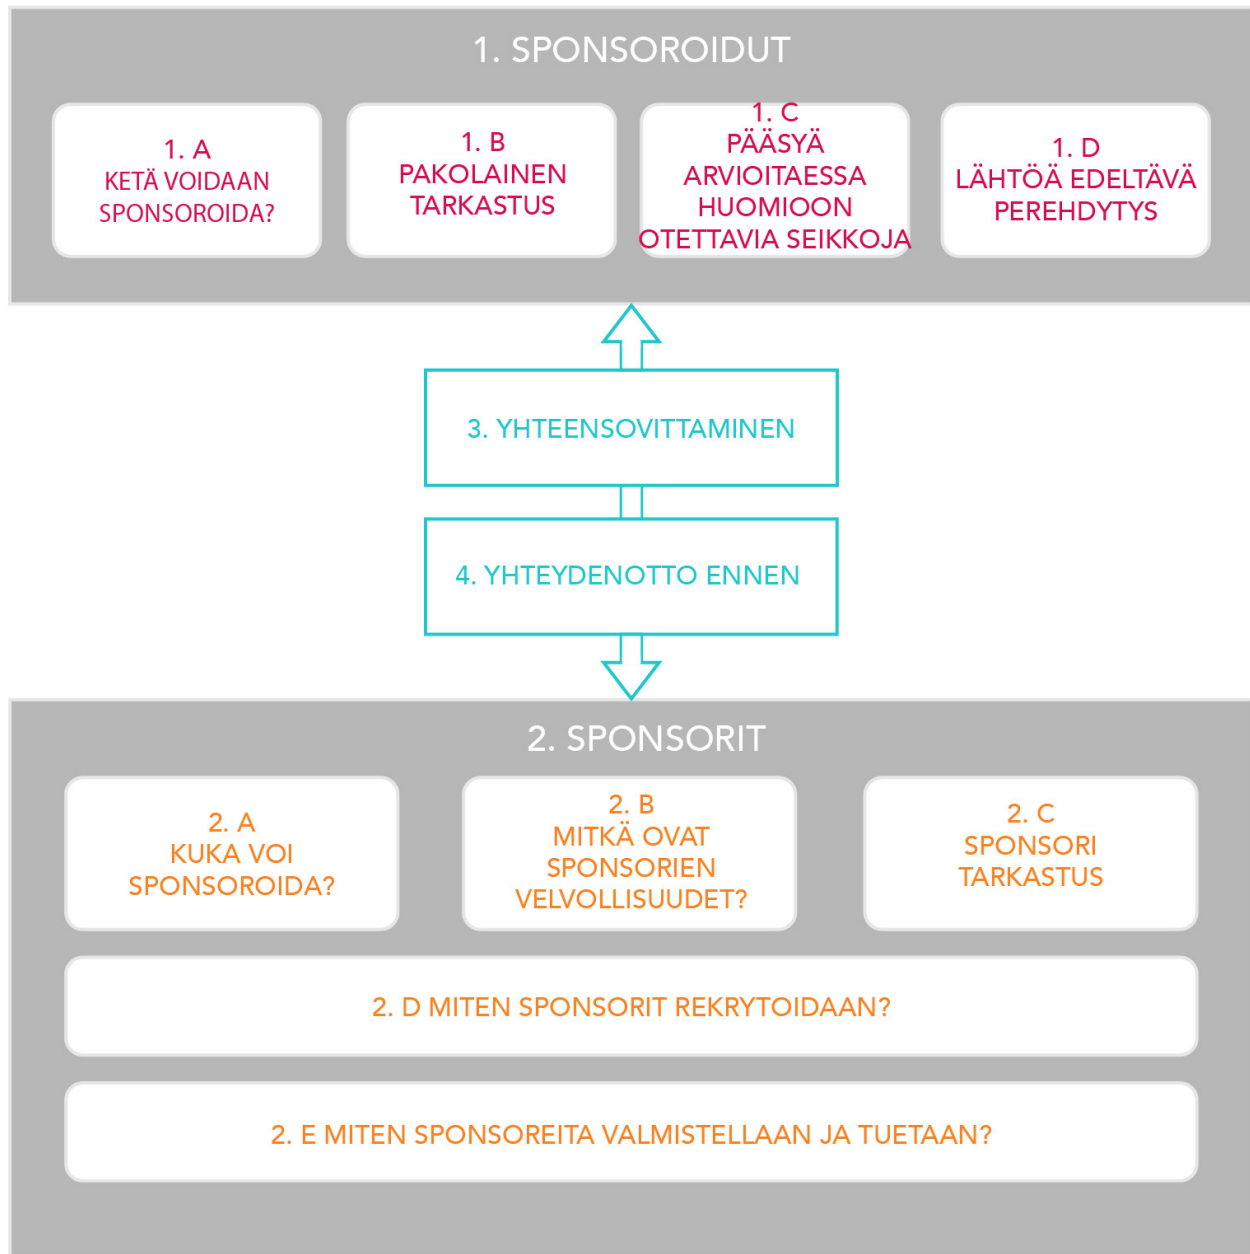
1. SPONSOROIDUT

1. A
KETÄ VOIDAAN SPONSOROIDA?

1. B
PAKOLAINEN TARKASTUS

1. C
PÄÄSYÄ ARVIOITAESSA HUOMIOON OTETTAVIA SEIKKOJA

1. D
LÄHTÖÄ EDELTÄVÄ PEREHDYTYS

3. YHTEENSOVITTAMINEN

4. YHTEYDENOTTO ENNEN

2. SPONSORIT

2. A
KUKA VOI SPONSOROIDA?

2. B
MITKÄ OVAT SPONSORIEN VELVOLLISUUDET?

2. C
SPONSORI TARKASTUS

2. D MITEN SPONSORIT REKRYTOIDAAN?

2. E MITEN SPONSOREITA VALMISTELLAAN JA TUETAAN?